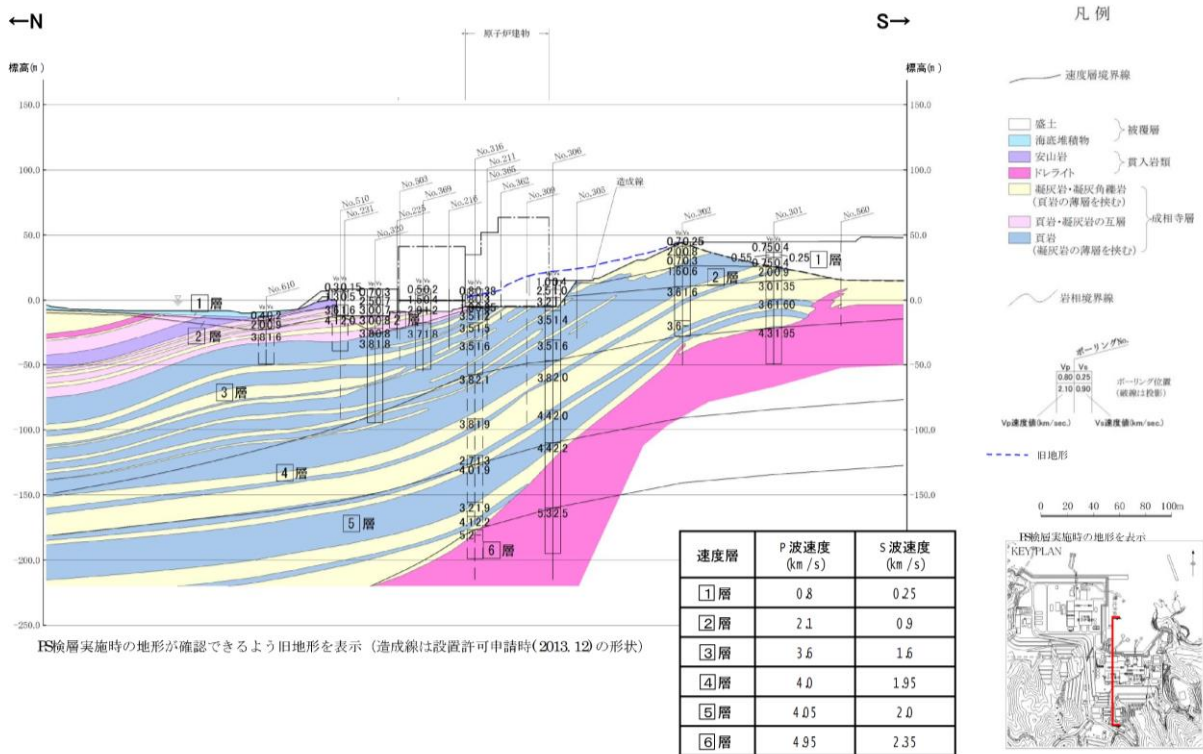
←N

S→

原子炉建物

標高(m)

標高(m)

150.0

100.0

50.0

0.0

-50.0

-100.0

-150.0

-200.0

-250.0

No.610

No.510

No.231

No.503

No.229

No.320

No.369

No.218

No.316

No.211

No.365

No.362

No.309

No.306

No.305

造成線

No.302

No.301

No.560

1層

2層

3層

4層

5層

6層

凡例

速度層境界線

盛土

海底堆積物

被覆層

安山岩

ドレライト

貫入岩類

凝灰岩・凝灰角礫岩（頁岩の薄層を挟む）

頁岩・凝灰岩の互層

頁岩（凝灰岩の薄層を挟む）

成相寺層

岩相境界線

ボーリングNo.

Vp

Vs

0.80

0.25

2.10

0.90

ボーリング位置（破線は投影）

Vp速度値(km/sec.)

Vs速度値(km/sec.)

旧地形

0 20 40 60 80 100m

PS検層実施時の地形を表示

KEY PLAN

PS検層実施時の地形が確認できるよう旧地形を表示（造成線は設置許可申請時（2013.12）の形状）

| 速度層 | P波速度 (km/s) | S波速度 (km/s) |
|---|---|---|
| 1層 | 0.8 | 0.25 |
| 2層 | 2.1 | 0.9 |
| 3層 | 3.6 | 1.6 |
| 4層 | 4.0 | 1.95 |
| 5層 | 4.05 | 2.0 |
| 6層 | 4.95 | 2.35 |